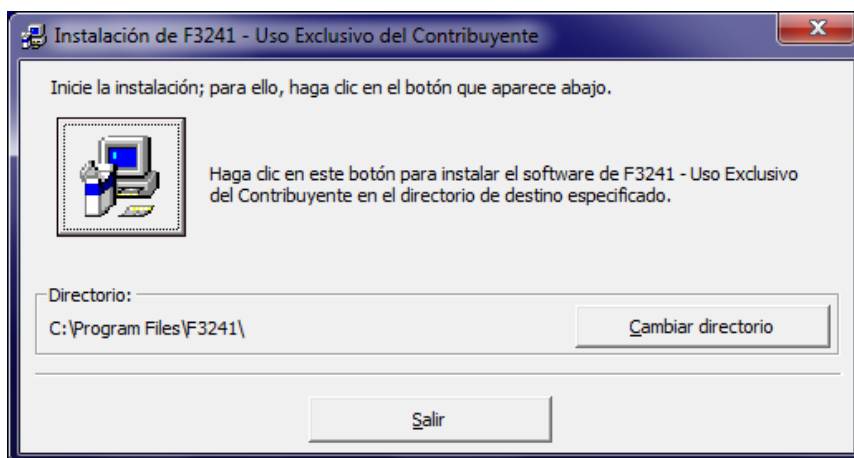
Instalación de F3241 - Uso Exclusivo del Contribuyente

Inicie la instalación; para ello, haga clic en el botón que aparece abajo.

Haga clic en este botón para instalar el software de F3241 - Uso Exclusivo del Contribuyente en el directorio de destino especificado.

Directorio:

C:\Program Files\F3241\

Cambiar directorio

Salir